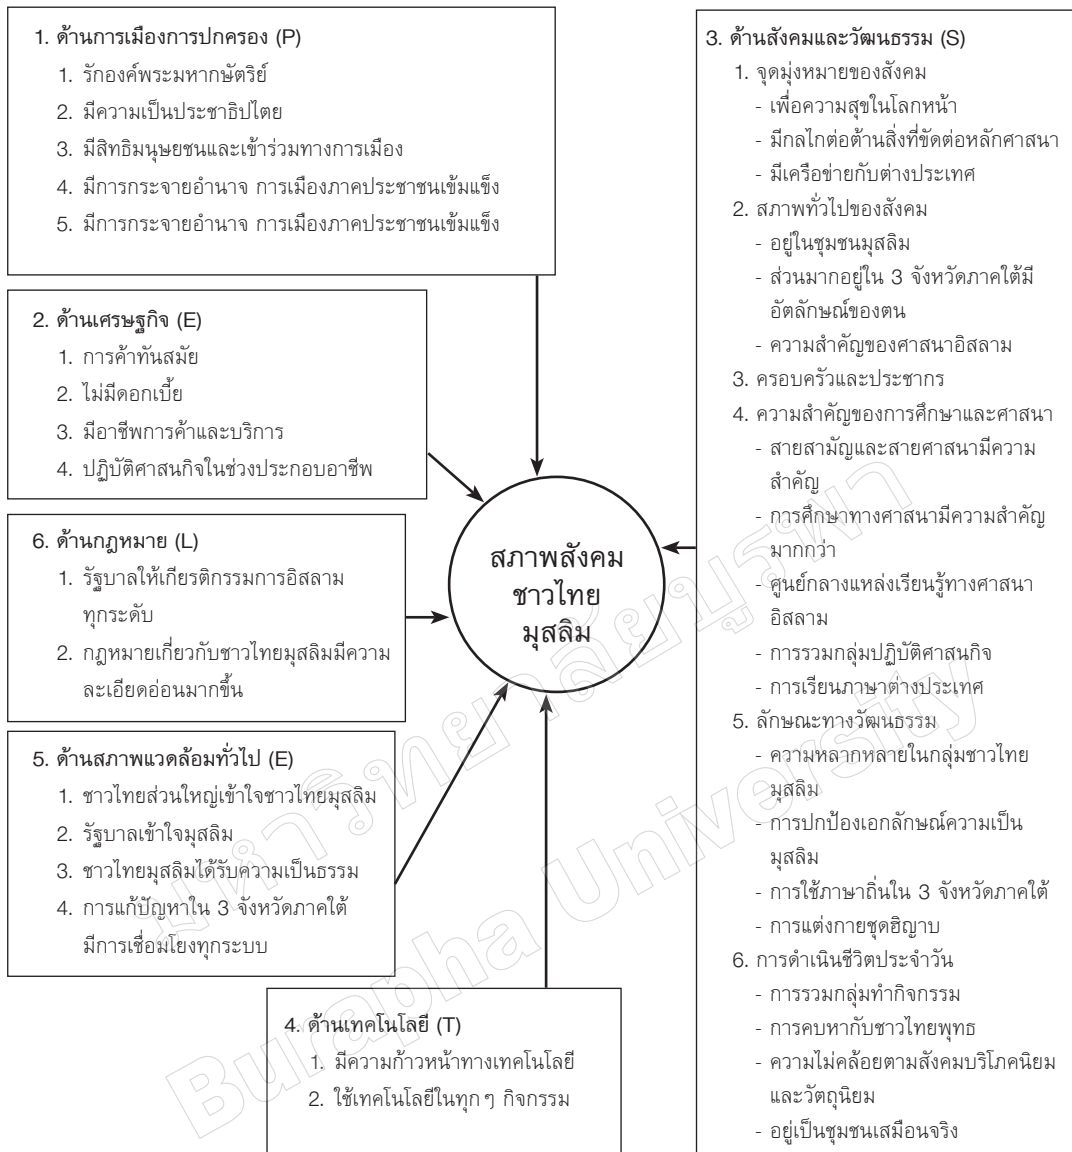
1. ด้านการเมืองการปกครอง (P)
1. รักองค์พระมหากษัตริย์
2. มีความเป็นประชาธิปไตย
3. มีสิทธิมนุษยชนและเข้าร่วมทางการเมือง
4. มีการกระจายอำนาจ การเมืองภาคประชาชนเข้มแข็ง
5. มีการกระจายอำนาจ การเมืองภาคประชาชนเข้มแข็ง

2. ด้านเศรษฐกิจ (E)
1. การค้าทันสมัย
2. ไม่มีดอกเบี้ย
3. มีอาชีพการค้าและบริการ
4. ปฏิบัติศาสนกิจในช่วงประกอบอาชีพ

6. ด้านกฎหมาย (L)
1. รัฐบาลให้เกียรติกรรมการอิสลามทุกระดับ
2. กฎหมายเกี่ยวกับชาวไทยมุสลิมมีความละเอียดอ่อนมากขึ้น

5. ด้านสภาพแวดล้อมทั่วไป (E)
1. ชาวไทยส่วนใหญ่เข้าใจชาวไทยมุสลิม
2. รัฐบาลเข้าใจมุสลิม
3. ชาวไทยมุสลิมได้รับความเป็นธรรม
4. การแก้ปัญหาใน 3 จังหวัดภาคใต้มีการเชื่อมโยงทุกระบบ

สภาพสังคมชาวไทยมุสลิม

4. ด้านเทคโนโลยี (T)
1. มีความก้าวหน้าทางเทคโนโลยี
2. ใช้เทคโนโลยีในทุก ๆ กิจกรรม

3. ด้านสังคมและวัฒนธรรม (S)
1. จุดมุ่งหมายของสังคม
- เพื่อความสุขในโลกหน้า
- มีกลไกต่อต้านสิ่งที่ขัดต่อหลักศาสนา
- มีเครือข่ายกับต่างประเทศ
2. สภาพทั่วไปของสังคม
- อยู่ในชุมชนมุสลิม
- ส่วนมากอยู่ใน 3 จังหวัดภาคใต้มีอัตลักษณ์ของตน
- ความสำคัญของศาสนาอิสลาม
3. ครอบครัวและประชากร
4. ความสำคัญของการศึกษาและศาสนา
- สายสามัญและสายศาสนามีความสำคัญ
- การศึกษาทางศาสนามีความสำคัญมากกว่า
- ศูนย์กลางแหล่งเรียนรู้ทางศาสนาอิสลาม
- การรวมกลุ่มปฏิบัติศาสนกิจ
- การเรียนภาษาต่างประเทศ
5. ลักษณะทางวัฒนธรรม
- ความหลากหลายในกลุ่มชาวไทยมุสลิม
- การปกป้องเอกลักษณ์ความเป็นมุสลิม
- การใช้ภาษาถิ่นใน 3 จังหวัดภาคใต้
- การแต่งกายชุดฮิญาบ
6. การดำเนินชีวิตประจำวัน
- การรวมกลุ่มทำกิจกรรม
- การคบหากับชาวไทยพุทธ
- ความไม่คล้อยตามสังคมบริโภคนิยมและวัตถุนิยม
- อยู่เป็นชุมชนเสมือนจริง

มหาวิทยาลัยบูรพา Burapha University